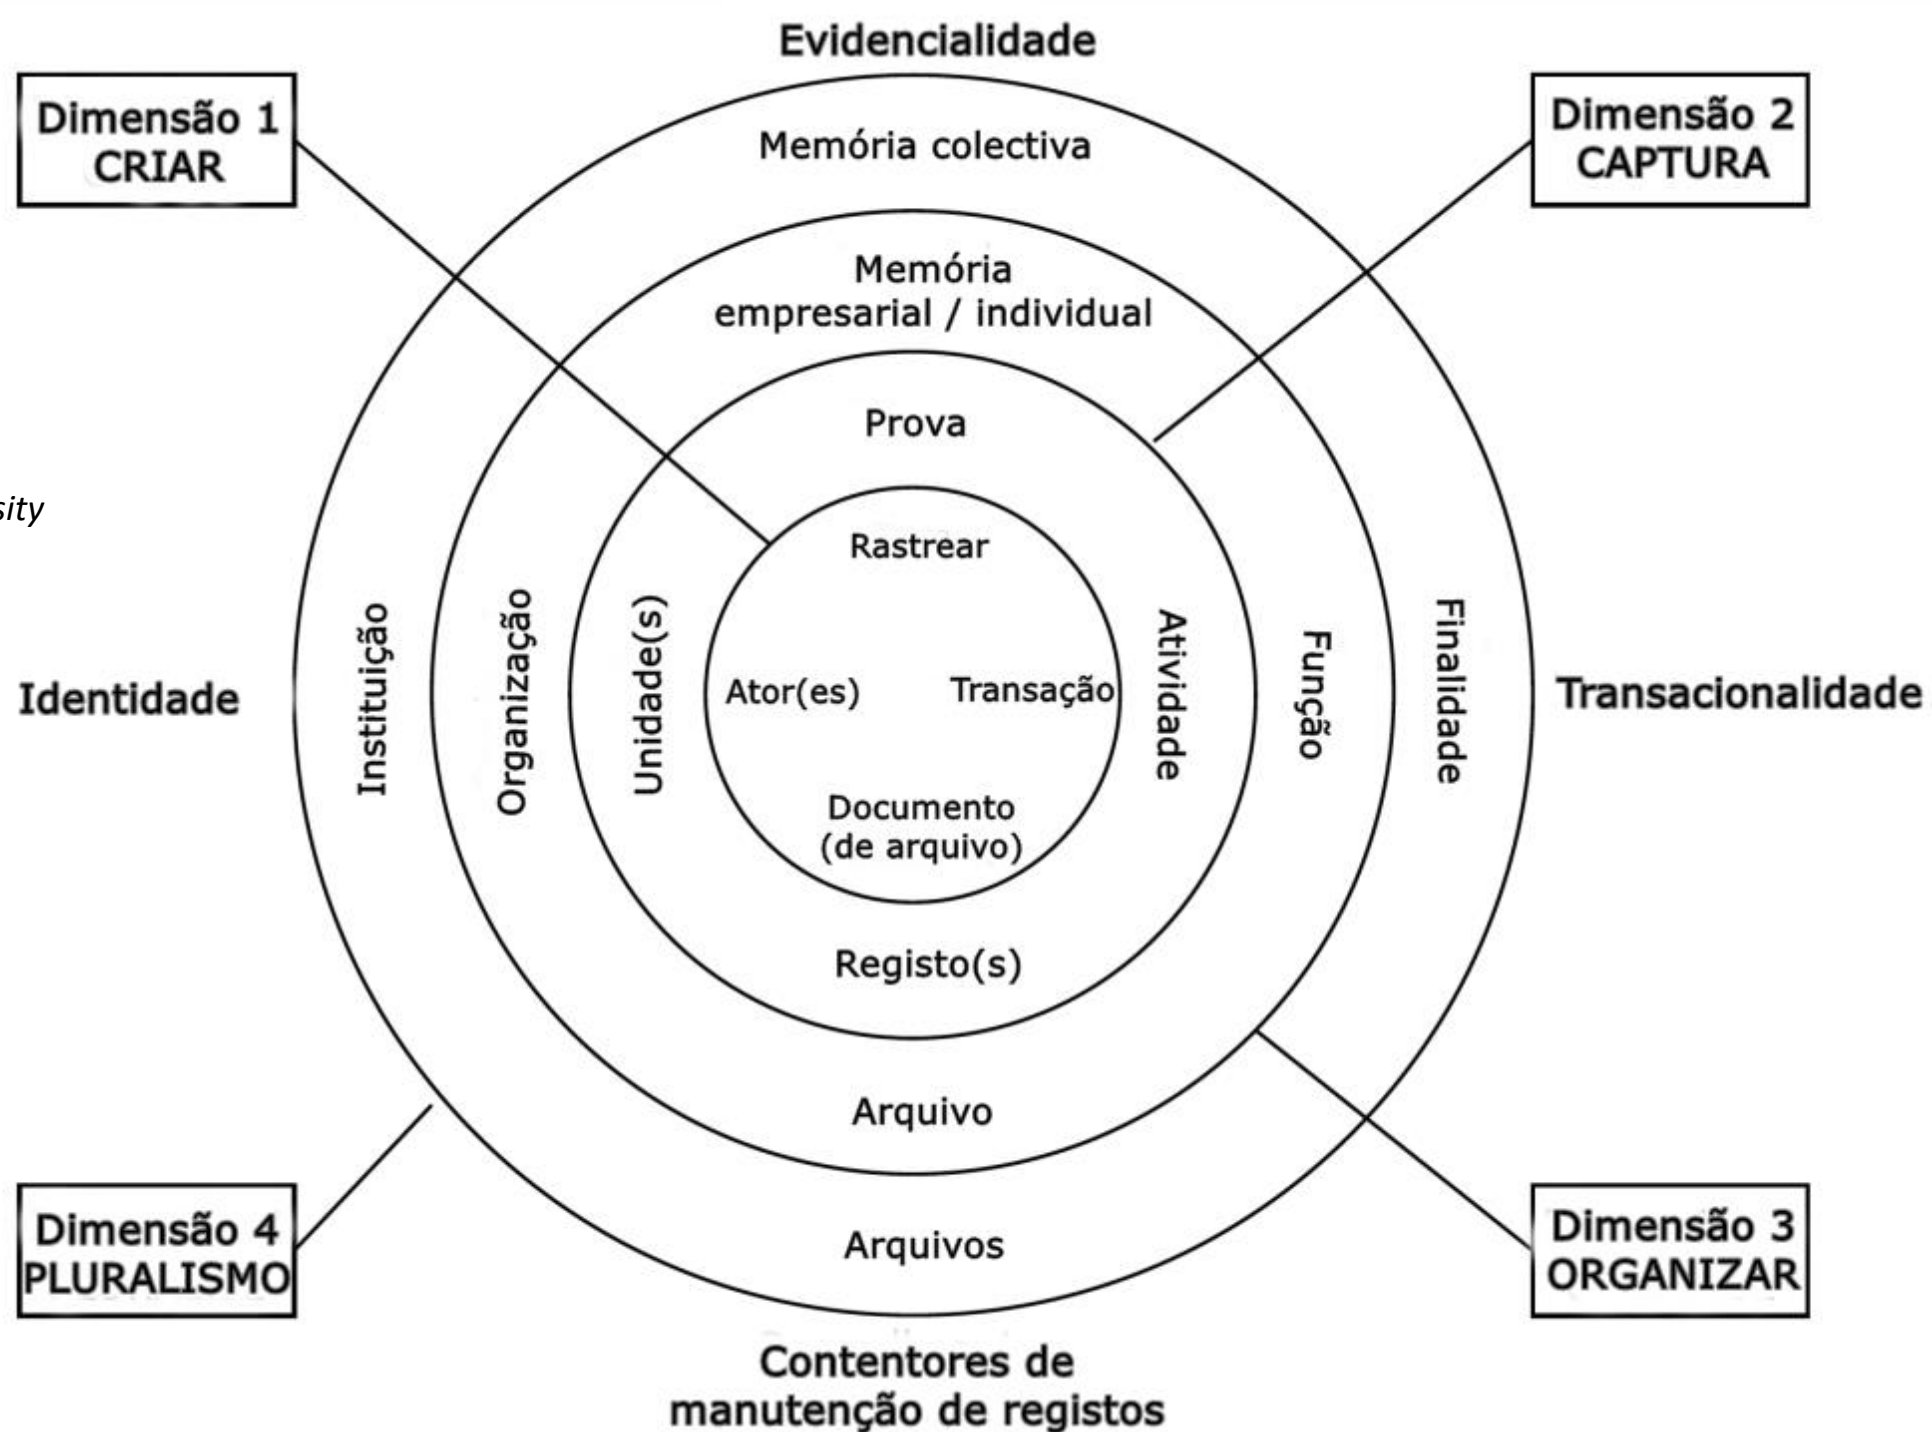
Evidencialidade

Dimensão 1
CRIAR

Dimensão 2
CAPTURA

Memória colectiva

Memória empresarial / individual

Prova

Rastrear

sity

Identidade

Instituição

Organização

Unidade(s)

Ator(es)

Transação

Atividade

Função

Finalidade

Transacionalidade

Documento (de arquivo)

Registo(s)

Arquivo

Arquivos

Dimensão 4
PLURALISMO

Dimensão 3
ORGANIZAR

Contentores de manutenção de registos